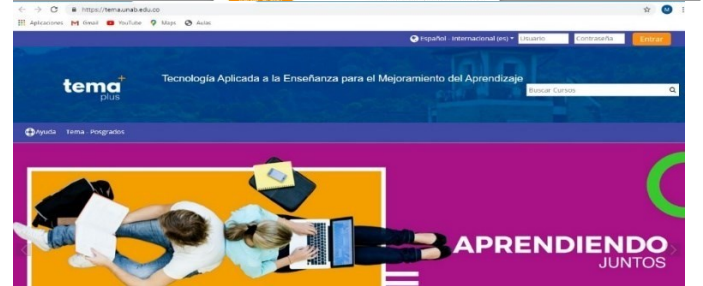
https://tema.unab.edu.co

Aplicaciones Gmail YouTube Maps Aulas

Español - Internacional (es) Usuario Contraseña Entrar

tema plus

Tecnología Aplicada a la Enseñanza para el Mejoramiento del Aprendizaje

Buscar Cursos

Ayuda Tema - Posgrados

APRENDIENDO JUNTOS